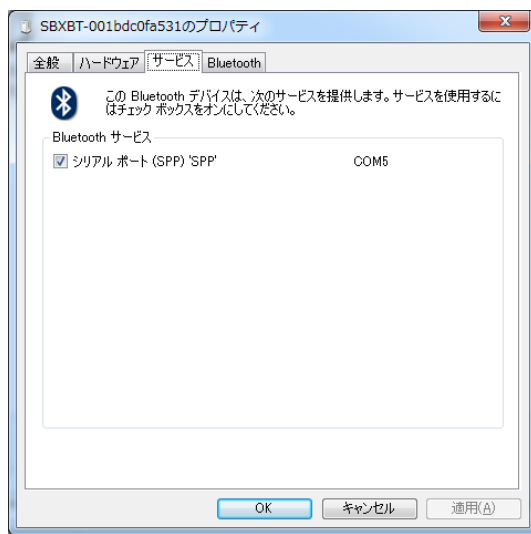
SBXBT-001bdc0fa531のプロパティ

全般 | ハードウェア | サービス | Bluetooth

この Bluetooth デバイスは、次のサービスを提供します。サービスを使用するにはチェック ボックスをオンにしてください。

Bluetooth サービス

シリアル ポート (SPP) 'SPP' COM5

OK | キャンセル | 適用(A)